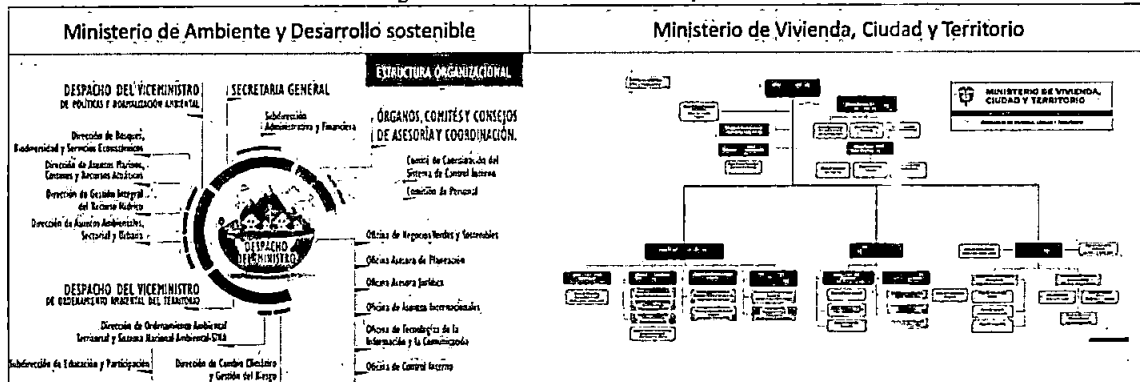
| Ministerio de Ambiente y Desarrollo sostenible | Ministerio de Vivienda, Ciudad y Territorio |
|---|---|

ESTRUCTURA ORGANIZACIONAL

DESPACHO DEL VICEMINISTRO DE POLÍTICAS Y NORMALIZACIÓN AMBIENTAL

SECRETARIA GENERAL

Subdirección Administrativa y Financiera

ÓRGANOS, COMITÉS Y CONSEJOS DE ASESORÍA Y COORDINACIÓN.

Dirección de Bosques, Biodiversidad y Servicios Ecosistémicos

Dirección de Asuntos Marinos, Costeros y Recursos Acuáticos

Consejo de Coordinación del Sistema de Control Interno

Dirección de Gestión Integral del Recurso Hídrico

Comisión de Personal

Dirección de Asuntos Ambientales, Sectorial y Urbana

DESPACHO DEL MINISTRO

Oficina de Negocios Verdes y Sostenibles

Oficina Asesora de Planeación

Oficina Asesora Jurídica

DESPACHO DEL VICEMINISTRO DE ORDENAMIENTO AMBIENTAL DEL TERRITORIO

Oficina de Asuntos Internacionales

Dirección de Ordenamiento Ambiental Territorial y Sistema Nacional Ambiental-SINA

Oficina de Tecnologías de la Información y la Comunicación

Subdirección de Educación y Participación

Dirección de Cambio Climático y Gestión del Riesgo

Oficina de Control Interno

MINISTERIO DE VIVIENDA, CIUDAD Y TERRITORIO

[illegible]